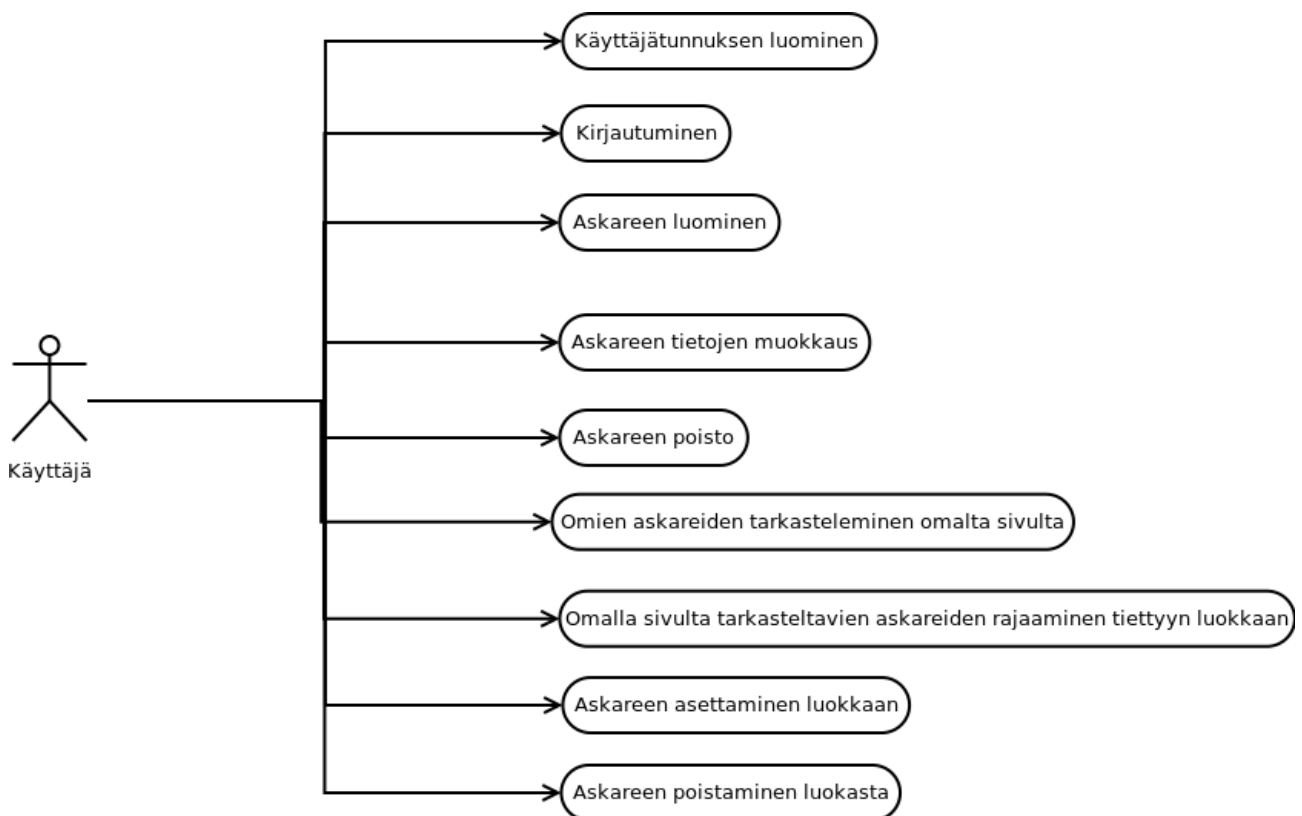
Käyttäjä

Käyttäjätunnuksen luominen

Kirjautuminen

Askareen luominen

Askareen tietojen muokkaus

Askareen poisto

Omien askareiden tarkasteleminen omalta sivulta

Omalla sivulta tarkasteltavien askareiden rajaaminen tiettyyn luokkaan

Askareen asettaminen luokkaan

Askareen poistaminen luokasta